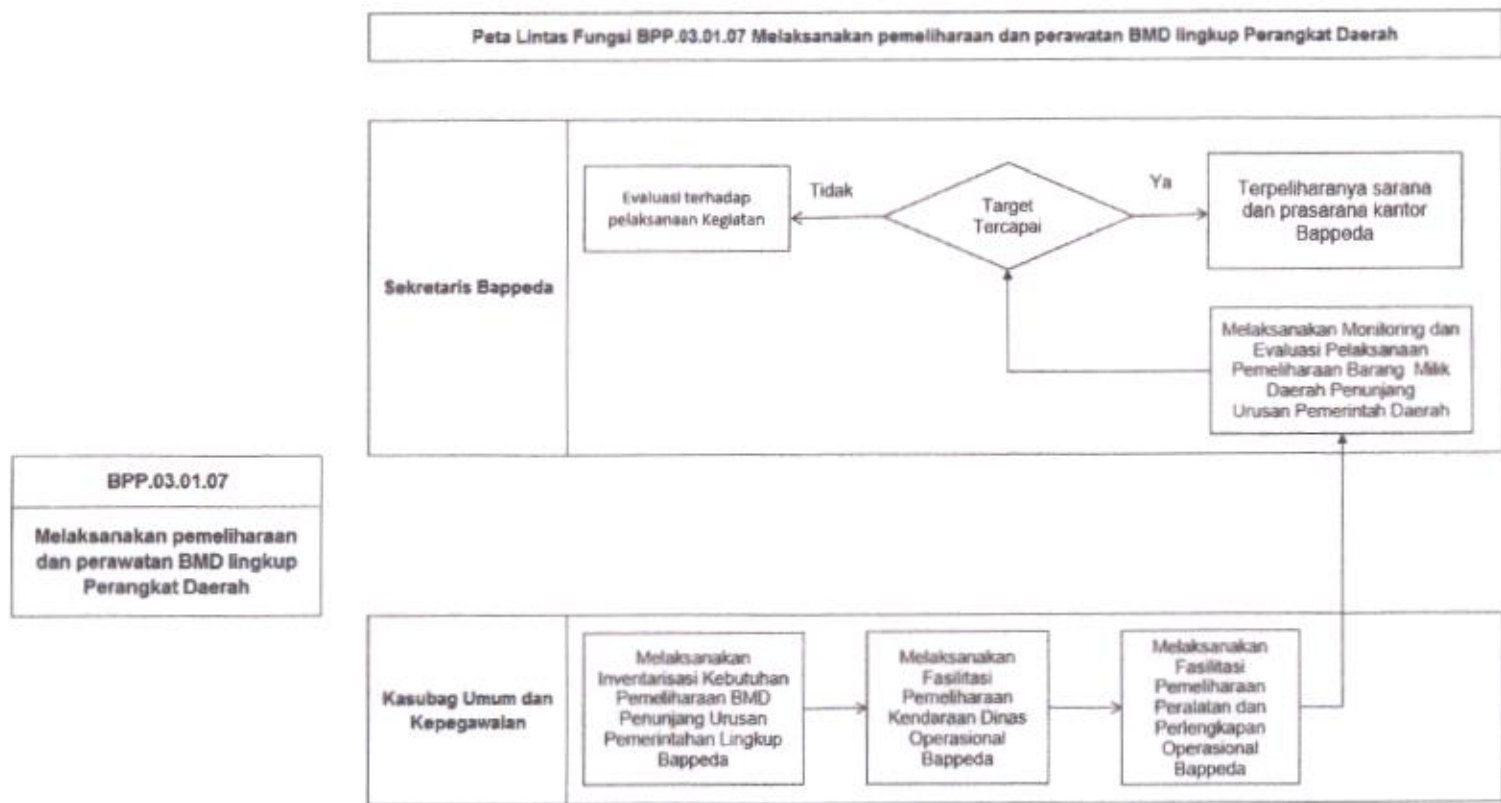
Peta Lintas Fungsi BPP.03.01.07 Melaksanakan pemeliharaan dan perawatan BMD lingkup Perangkat Daerah

BPP.03.01.07

Melaksanakan pemeliharaan dan perawatan BMD lingkup Perangkat Daerah

Sekretaris Bappeda

Evaluasi terhadap pelaksanaan Kegiatan

Tidak

Target Tercapai

Ya

Terpeliharanya sarana dan prasarana kantor Bappeda

Melaksanakan Monitoring dan Evaluasi Pelaksanaan Pemeliharaan Barang Milik Daerah Penunjang Urusan Pemerintah Daerah

Kasubag Umum dan Kepegawaian

Melaksanakan Inventarisasi Kebutuhan Pemeliharaan BMD Penunjang Urusan Pemerintahan Lingkup Bappeda

Melaksanakan Fasilitasi Pemeliharaan Kendaraan Dinas Operasional Bappeda

Melaksanakan Fasilitasi Pemeliharaan Peralatan dan Perlengkapan Operasional Bappeda